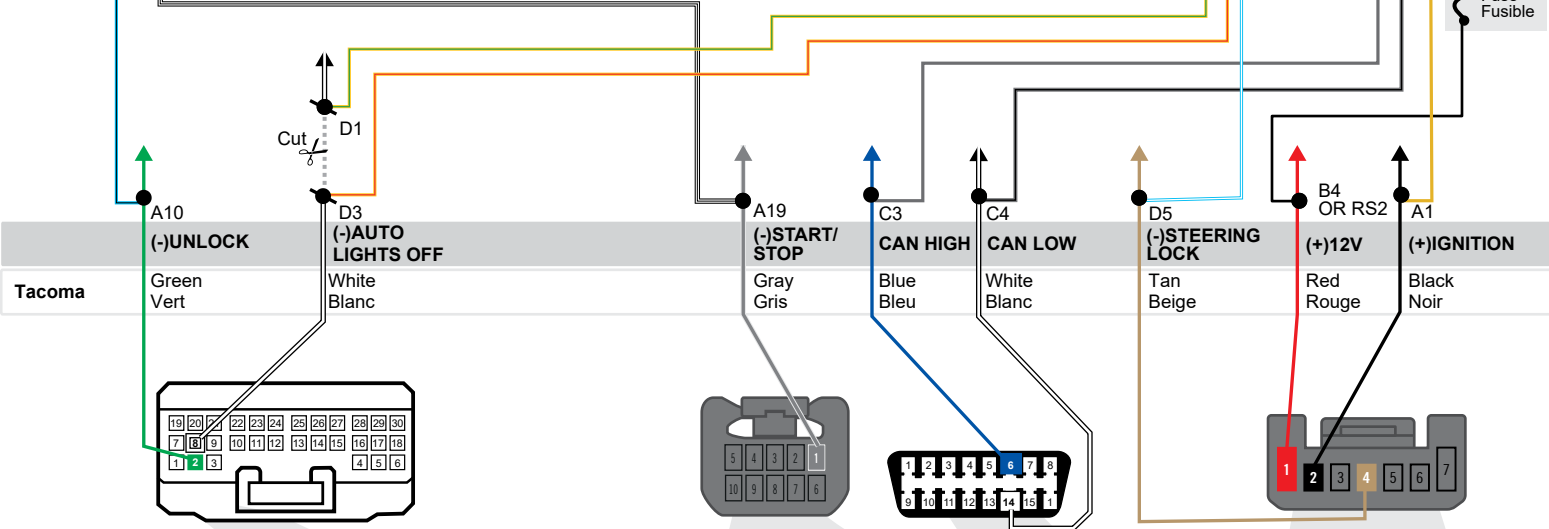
Fuse
Fusible

Cut
D1

A10
D3
A19
C3
C4
D5
B4
OR RS2
A1

| | (-)UNLOCK | (-)AUTO LIGHTS OFF | (-)START/ STOP | CAN HIGH | CAN LOW | (-)STEERING LOCK | (+)12V | (+)IGNITION |
|---|---|---|---|---|---|---|---|---|
| Tacoma | Green Vert | White Blanc | Gray Gris | Blue Bleu | White Blanc | Tan Beige | Red Rouge | Black Noir |

19 20 21 22 23 24 25 26 27 28 29 30
7 8 9 10 11 12 13 14 15 16 17 18
1 2 3 4 5 6

5 4 3 2 1
10 9 8 7 6

1 2 3 4 5 6 7 8
9 10 11 12 13 14 15 16

1 2 3 4 5 6 7